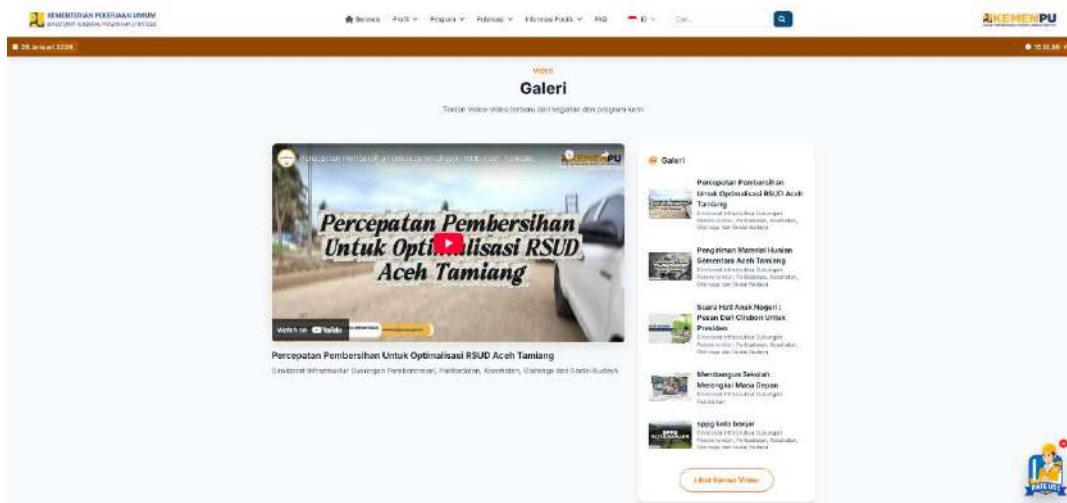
KEMENTERIAN PEKERJAAN UMUM
DIREKTORAT JENDERAL PRASARANA STRATEGIS

Beranda Profil Program Publikasi Informasi Publik FAQ ID Cari...

KEMENPU

29 Januari 2026

VIDEO

Galeri

Tonton video-video terbaru dari kegiatan dan program kami

Percepatan Pembersihan Untuk Optimalisasi RSUD Aceh Tamiang

Percepatan Pembersihan Untuk Optimalisasi RSUD Aceh Tamiang

Watch on YouTube

Percepatan Pembersihan Untuk Optimalisasi RSUD Aceh Tamiang

Direktorat Infrastruktur Dukungan Perekonomian, Pendidikan, Kesehatan, Olahraga dan Sosial Budaya

Galeri

Percepatan Pembersihan Untuk Optimalisasi RSUD Aceh Tamiang
Direktorat Infrastruktur Dukungan Perekonomian, Pendidikan, Kesehatan, Olahraga dan Sosial Budaya

Pengiriman Material Hunian Sementara Aceh Tamiang
Direktorat Infrastruktur Dukungan Perekonomian, Pendidikan, Kesehatan, Olahraga dan Sosial Budaya

Suara Hati Anak Negeri : Pesan Dari Cirebon Untuk Presiden
Direktorat Infrastruktur Dukungan Perekonomian, Pendidikan, Kesehatan, Olahraga dan Sosial Budaya

Membangun Sekolah, Merengkai Masa Depan
Direktorat Infrastruktur Dukungan Pendidikan

sppg kota banjar
Direktorat Infrastruktur Dukungan Perekonomian, Pendidikan, Kesehatan, Olahraga dan Sosial Budaya

Lihat Semua Video

PATE US